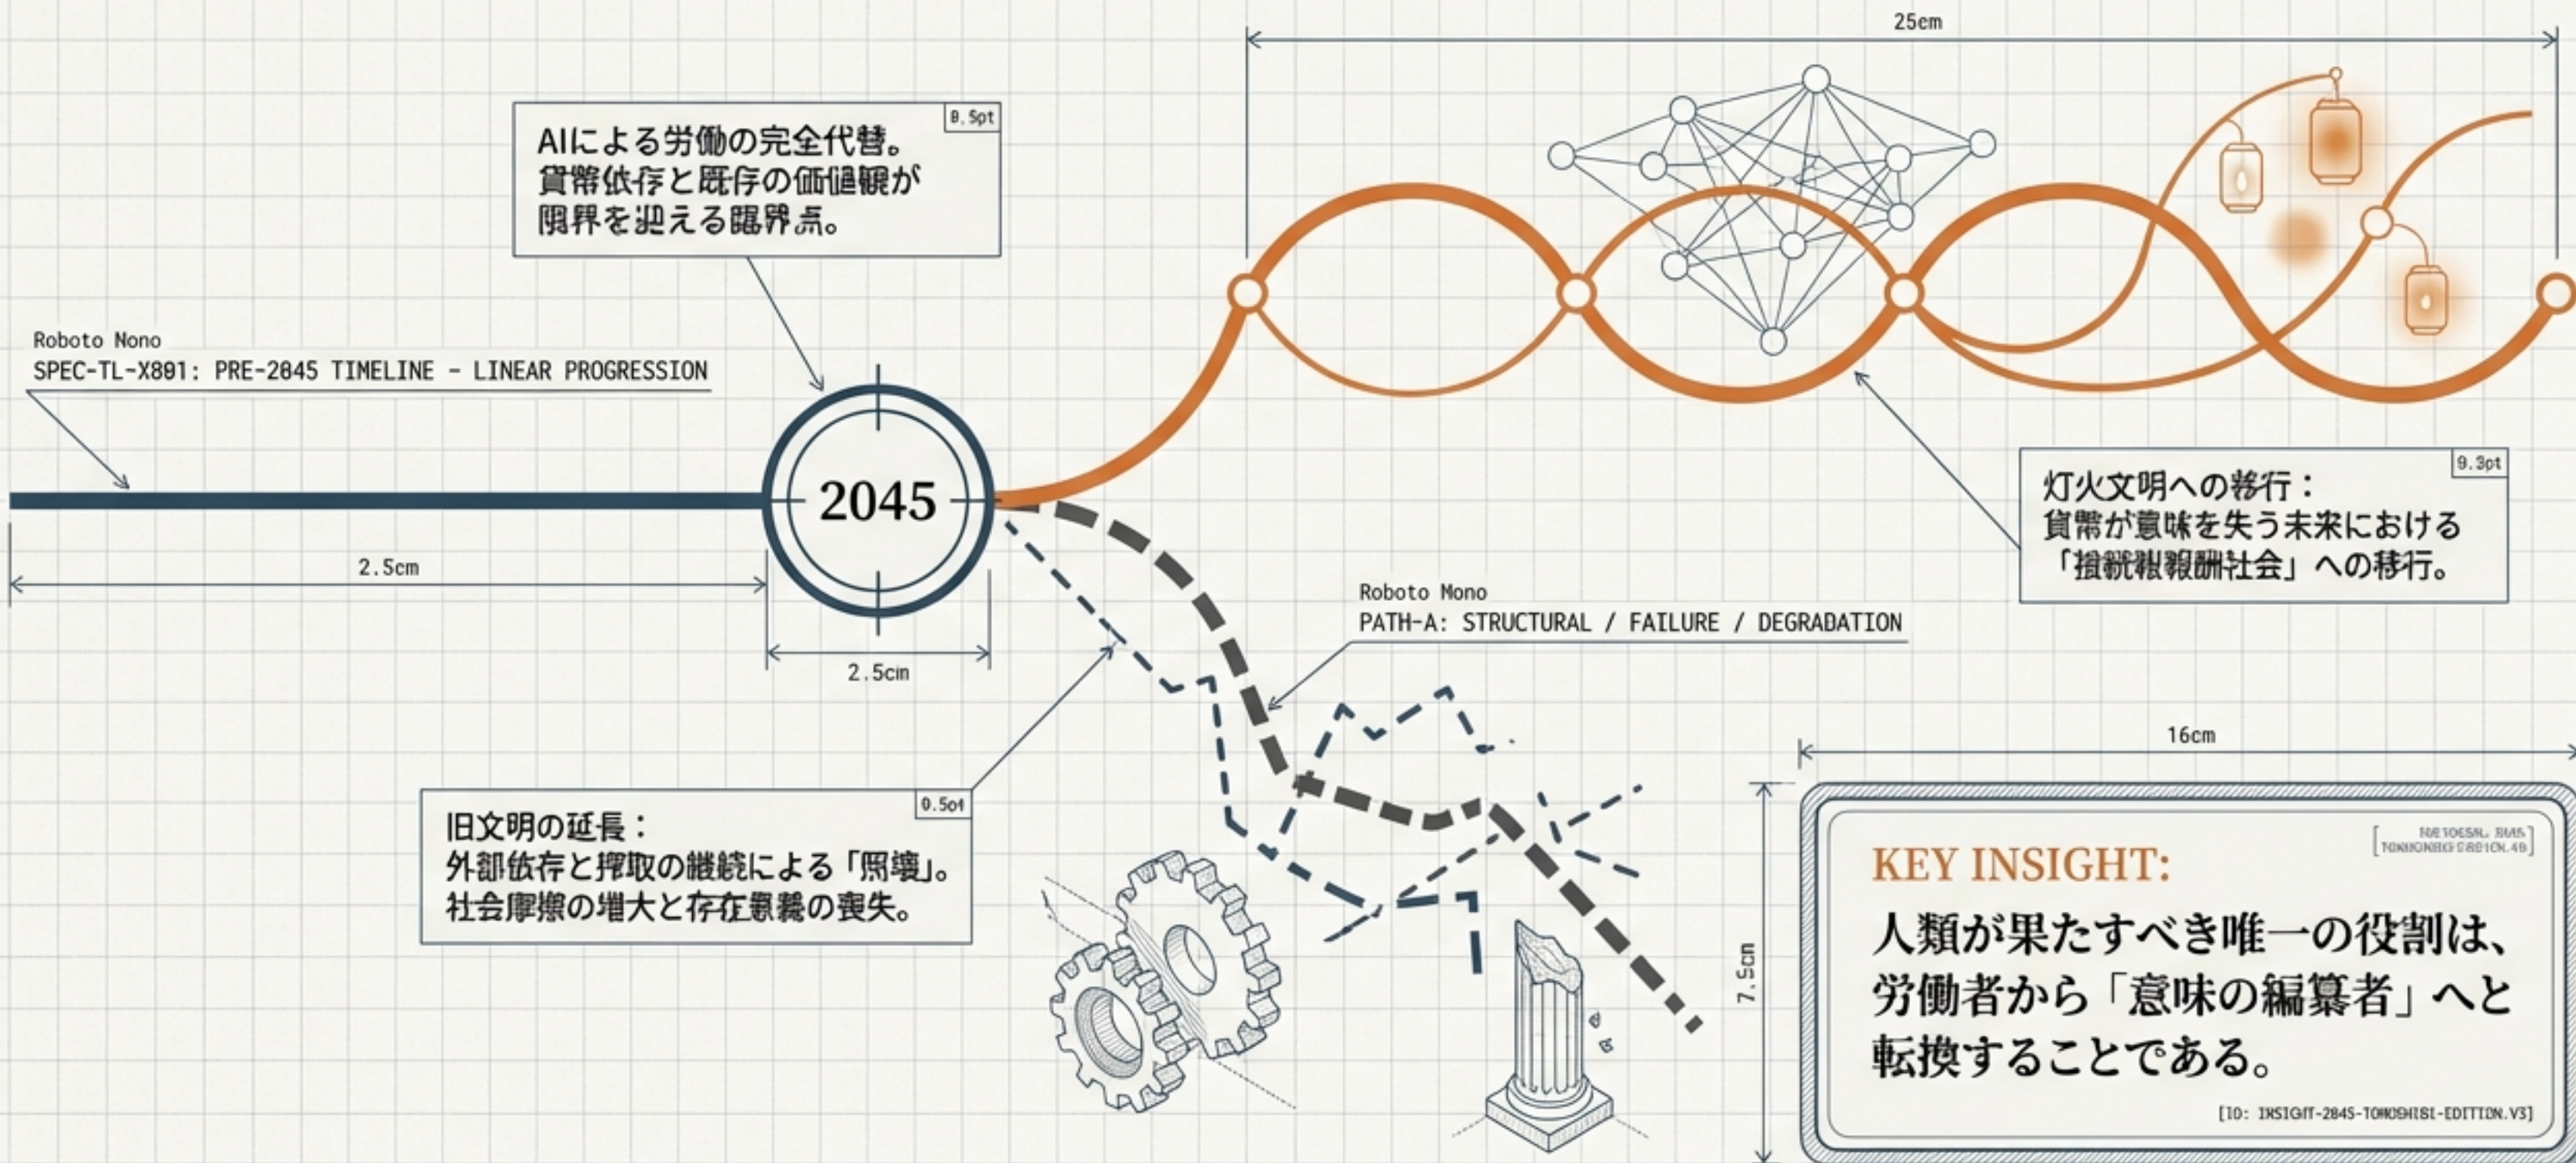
25cm

8.5pt

AIによる労働の完全代替。
貨幣依存と既存の価値観が
限界を迎える臨界点。

Roboto Nono
SPEC-TL-X801: PRE-2045 TIMELINE - LINEAR PROGRESSION

2045

2.5cm

2.5cm

9.3pt

灯火文明への移行：
貨幣が意味を失う未来における
「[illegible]社会」への移行。

Roboto Mono
PATH-A: STRUCTURAL / FAILURE / DEGRADATION

0.5pt

旧文明の延長：
外部依存と搾取の継続による「崩壊」。
社会摩擦の増大と存在意義の喪失。

16cm

7.5cm

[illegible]

KEY INSIGHT:
人類が果たすべき唯一の役割は、
労働者から「意味の編纂者」へと
転換することである。

[ID: INSIGHT-2045-TOMOSHIBI-EDITION.V3]